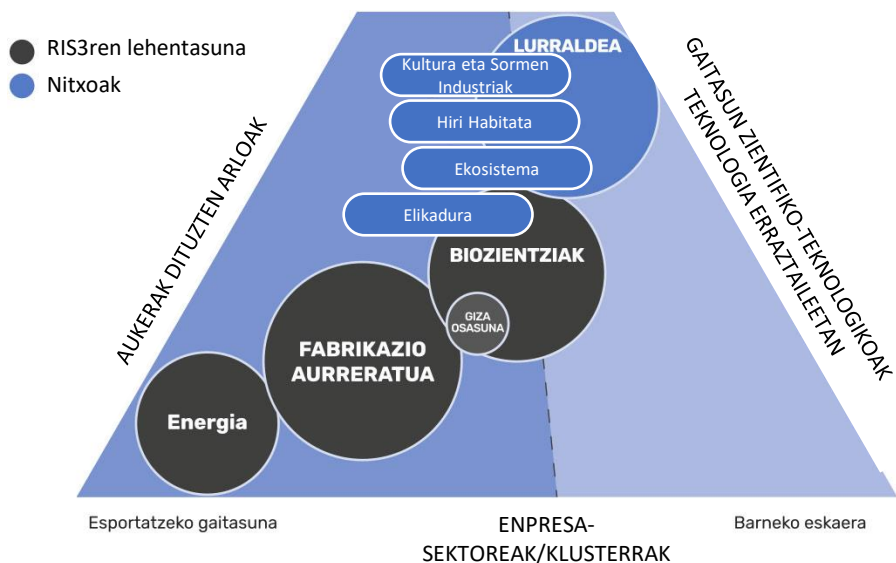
RIS3ren lehentasuna
Nitxoak

LURRALDEA
Kultura eta Sormen Industriak
Hiri Habitata
Ekosistema
Elikadura
BIOZIENTZIAK
GIZA OSASUNA
FABRIKAZIO AURRERATUA
Energia

AUKERAK DITUZTEN ARLOAK

GAITASUN ZIENTIFIKO-TEKNOLOGIKOAK TEKNOLOGIA ERRAZTAILEETAN

Esportatzeko gaitasuna
ENPRESA-SEKTOREAK/KLUSTERRAK
Barneko eskaera